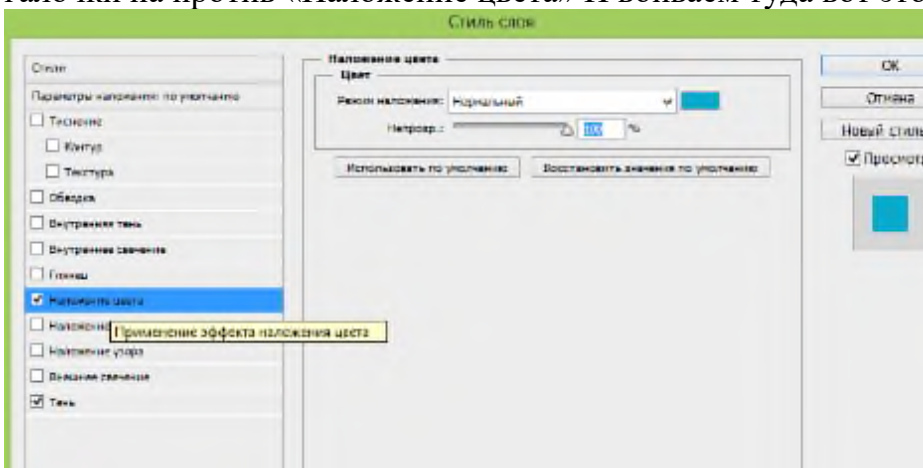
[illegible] на против «Наложение цвета» и вбиваем туда вот это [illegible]

Стиль слоя

Стили
Параметры наложения: по умолчанию
Тиснение
Контур
Текстура
Обводка
Внутренняя тень
Внутреннее свечение
Глянец
Наложение цвета
Наложение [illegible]
Применение эффекта наложения цвета
Наложение узора
Внешнее свечение
Тень

Наложение цвета
Цвет
Режим наложения: Нормальный
Непрозр.: 100 %
Использовать по умолчанию
Восстановить значения по умолчанию

OK
Отмена
Новый стиль
Просмотр